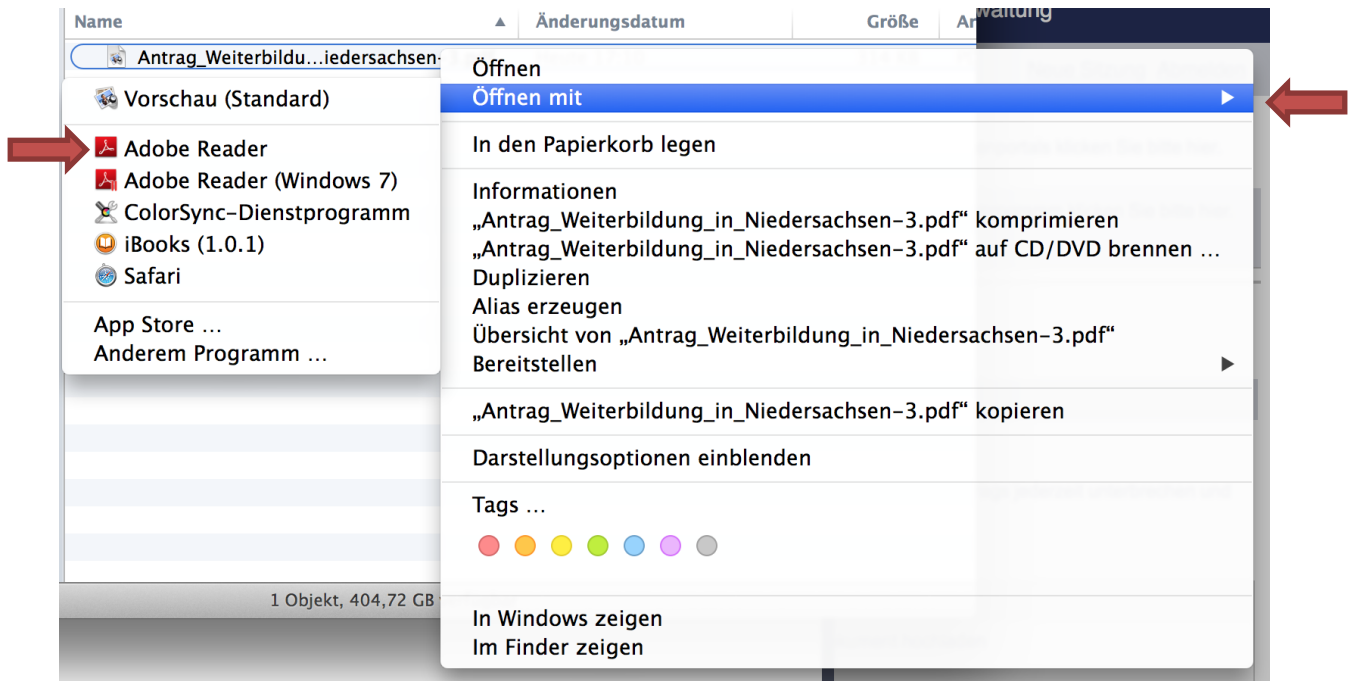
Name | Änderungsdatum | Größe | Ar

waltung

Antrag_Weiterbildu…iedersachsen-

Vorschau (Standard)

Adobe Reader
Adobe Reader (Windows 7)
ColorSync-Dienstprogramm
iBooks (1.0.1)
Safari

App Store …
Anderem Programm …

1 Objekt, 404,72 GB

Öffnen
Öffnen mit

In den Papierkorb legen

Informationen
„Antrag_Weiterbildung_in_Niedersachsen-3.pdf“ komprimieren
„Antrag_Weiterbildung_in_Niedersachsen-3.pdf“ auf CD/DVD brennen …
Duplizieren
Alias erzeugen
Übersicht von „Antrag_Weiterbildung_in_Niedersachsen-3.pdf“
Bereitstellen

„Antrag_Weiterbildung_in_Niedersachsen-3.pdf“ kopieren

Darstellungsoptionen einblenden

Tags …

In Windows zeigen
Im Finder zeigen